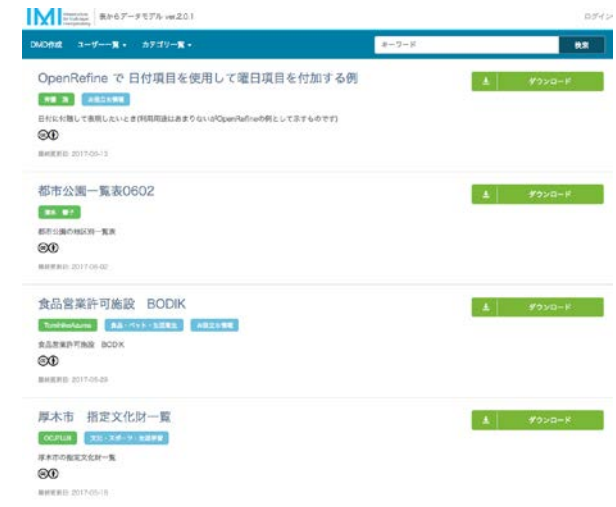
IMI Infrastructure for Multilayer Interoperability 表からデータモデル ver.2.0.1

ログイン

DMD作成 ユーザー一覧 ▾ カテゴリー一覧 ▾

キーワード

検索

OpenRefine で 日付項目を使用して曜日項目を付加する例

ダウンロード

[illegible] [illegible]

日付に対応して表現したいとき(利用用途はあまりないがOpenRefineの例として示すものです)

最終更新日: 2017-05-13

都市公園一覧表0602

ダウンロード

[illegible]

都市公園の地区別一覧表

最終更新日: 2017-06-02

食品営業許可施設 BODIK

ダウンロード

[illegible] 食品・ペット・生活衛生 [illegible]

食品営業許可施設 BODIK

最終更新日: 2017-05-29

厚木市 指定文化財一覧

ダウンロード

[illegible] 文化・スポーツ・生涯学習

厚木市の指定文化財一覧

最終更新日: 2017-05-18